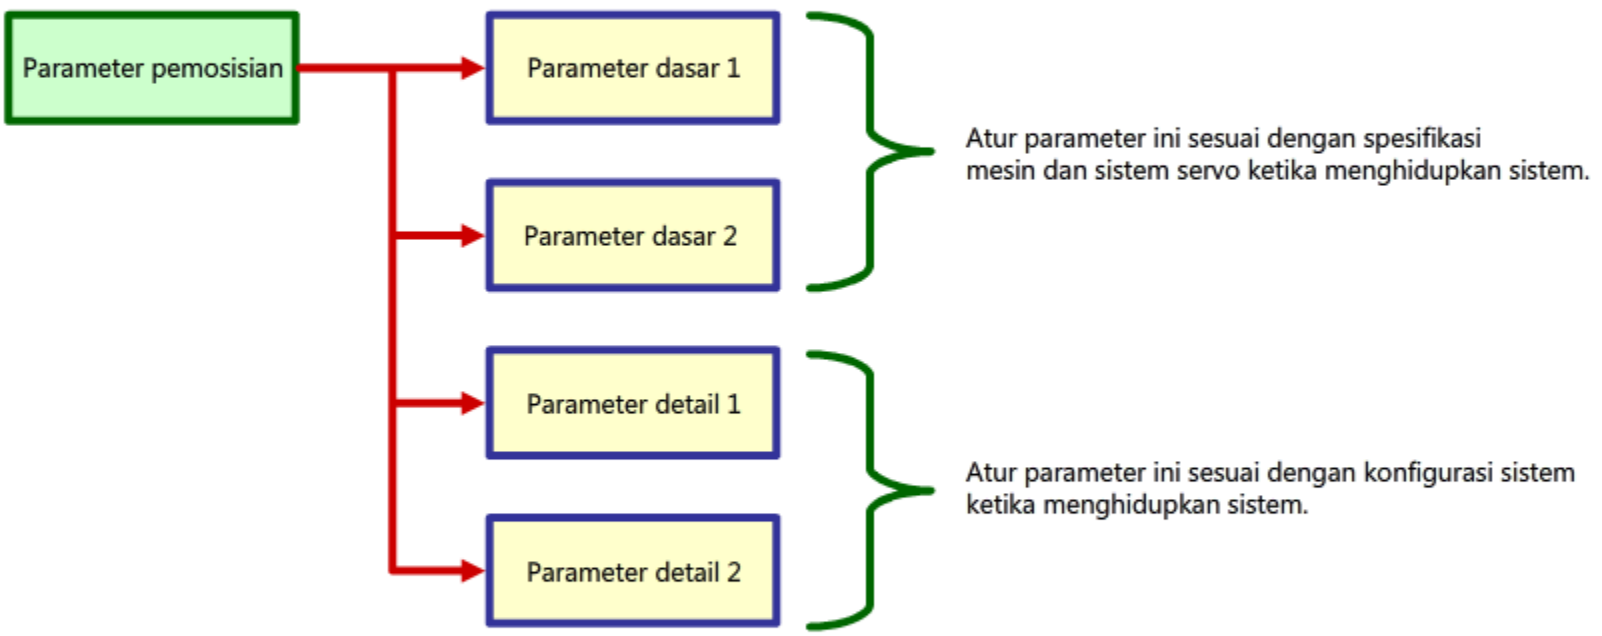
Parameter pemosisian

Parameter dasar 1

Parameter dasar 2

Atur parameter ini sesuai dengan spesifikasi mesin dan sistem servo ketika menghidupkan sistem.

Parameter detail 1

Parameter detail 2

Atur parameter ini sesuai dengan konfigurasi sistem ketika menghidupkan sistem.